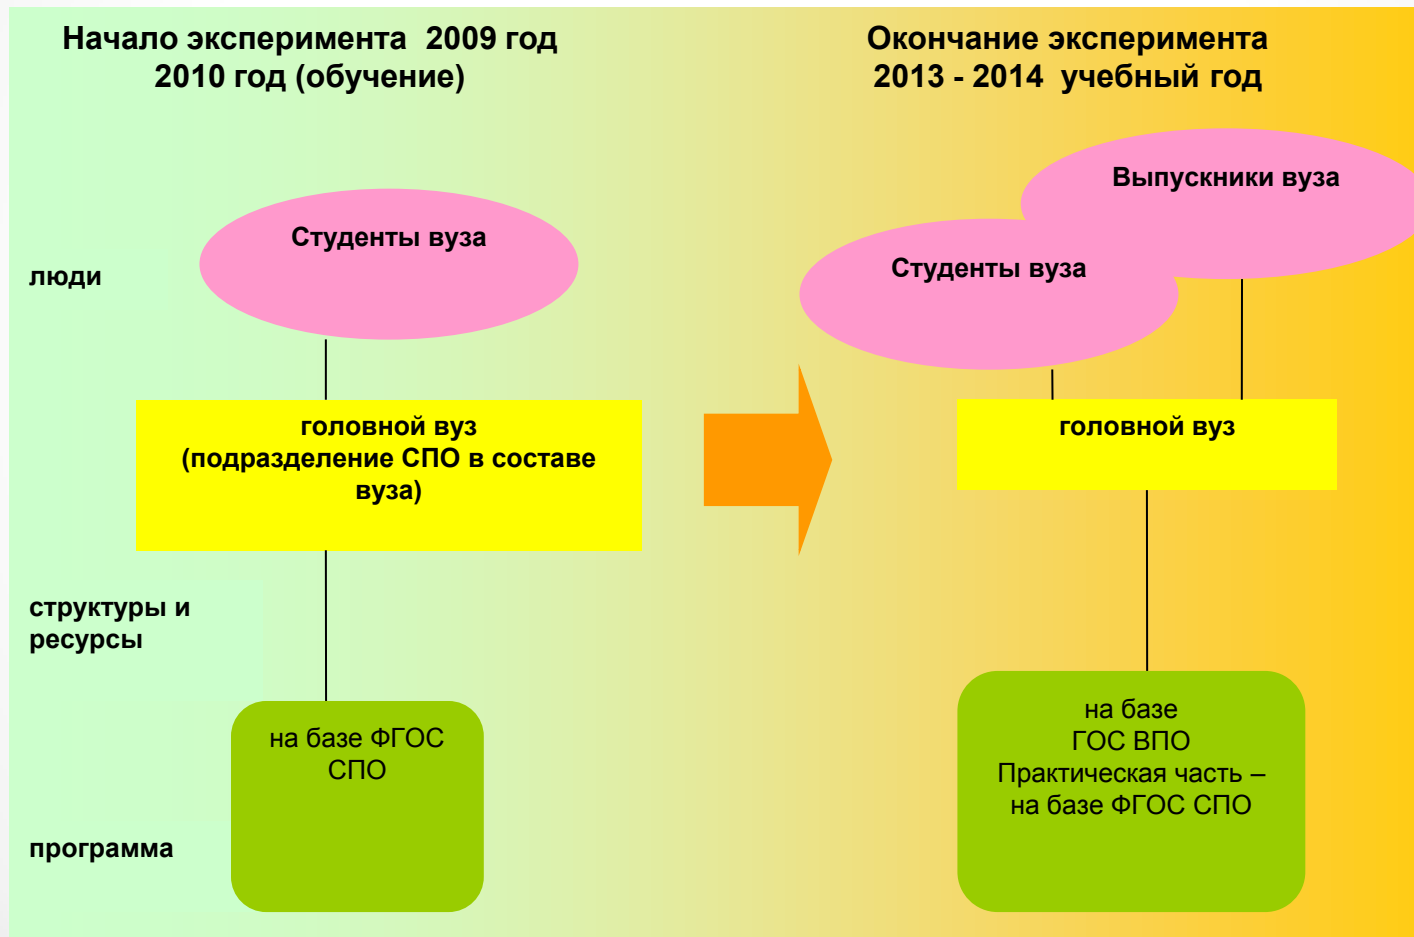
Начало эксперимента 2009 год
2010 год (обучение)

Окончание эксперимента
2013 - 2014 учебный год

люди

Студенты вуза

Выпускники вуза

Студенты вуза

головной вуз
(подразделение СПО в составе вуза)

головной вуз

структуры и ресурсы

на базе ФГОС СПО

на базе
ГОС ВПО
Практическая часть –
на базе ФГОС СПО

программа